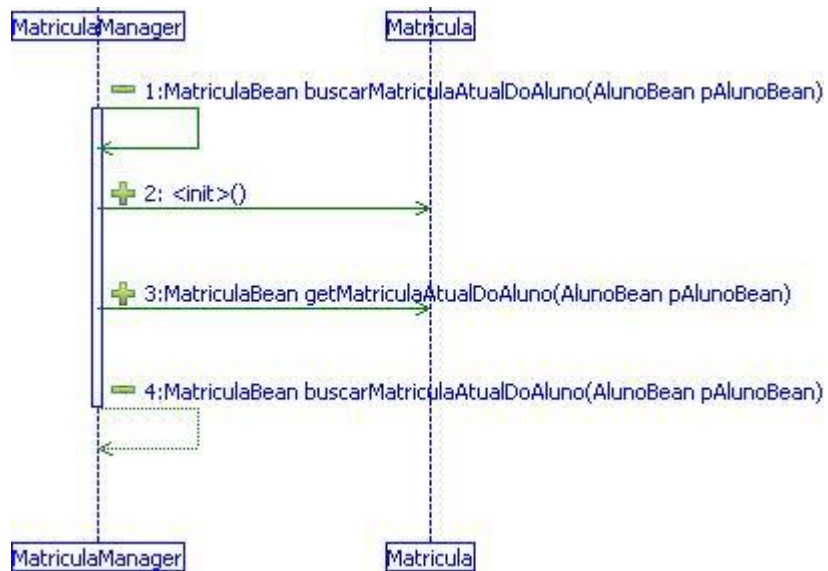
MatriculaManager

Matricula

1:MatriculaBean buscarMatriculaAtualDoAluno(AlunoBean pAlunoBean)

2: <init>()

3:MatriculaBean getMatriculaAtualDoAluno(AlunoBean pAlunoBean)

4:MatriculaBean buscarMatriculaAtualDoAluno(AlunoBean pAlunoBean)

MatriculaManager

Matricula